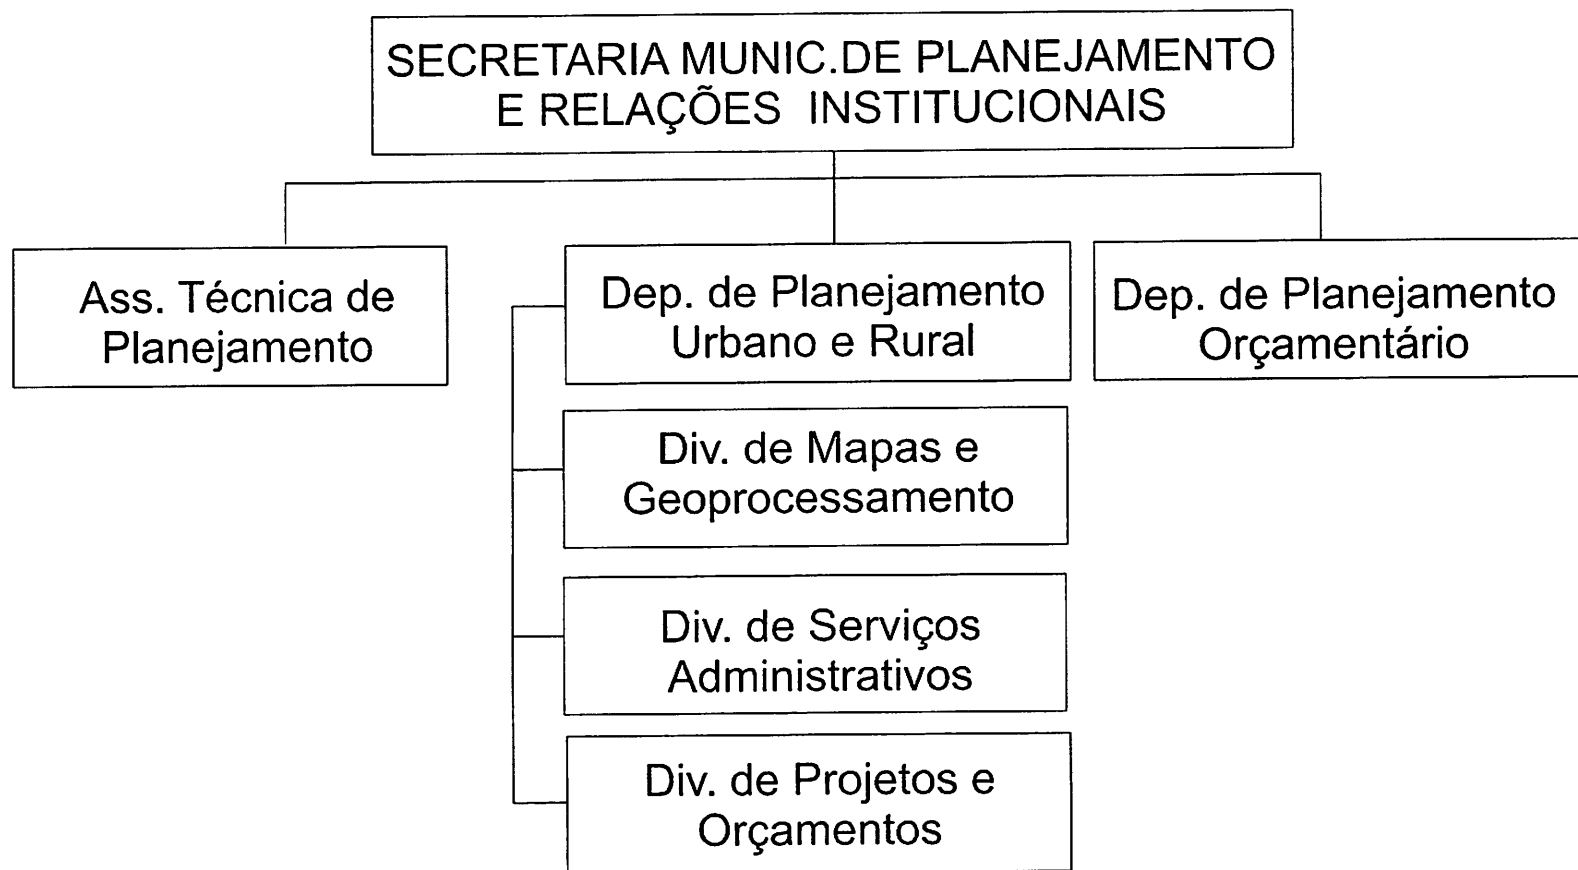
SECRETARIA MUNIC.DE PLANEJAMENTO E RELAÇÕES INSTITUCIONAIS

Ass. Técnica de Planejamento

Dep. de Planejamento Urbano e Rural

Dep. de Planejamento Orçamentário

Div. de Mapas e Geoprocessamento

Div. de Serviços Administrativos

Div. de Projetos e Orçamentos